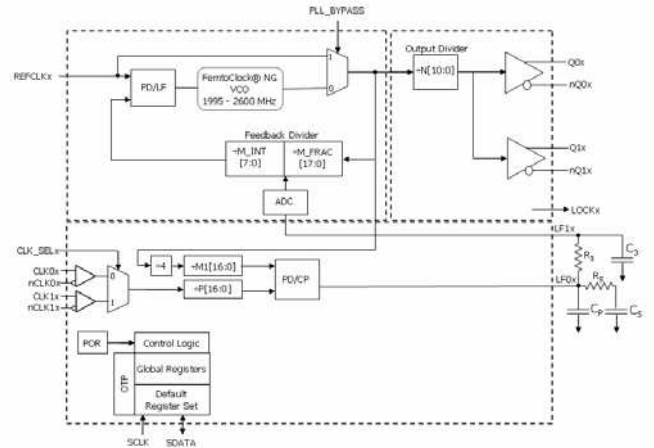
PLL_BYPASS

REFCLKx

PD/LF

FemtoClock® NG VCO 1995 - 2600 MHz

1

0

Output Divider

÷N[10:0]

Q0x

nQ0x

Q1x

nQ1x

Feedback Divider

÷M_INT [7:0]

÷M_FRAC [17:0]

ADC

LOCKx

LF1x

$R_3$

$C_3$

CLK_SELx

CLK0x

nCLK0x

CLK1x

nCLK1x

0

1

÷4

÷M1[16:0]

÷P[16:0]

PD/CP

LF0x

$R_S$

$C_P$

$C_S$

POR

Control Logic

OTP

Global Registers

Default Register Set

SCLK

SDATA